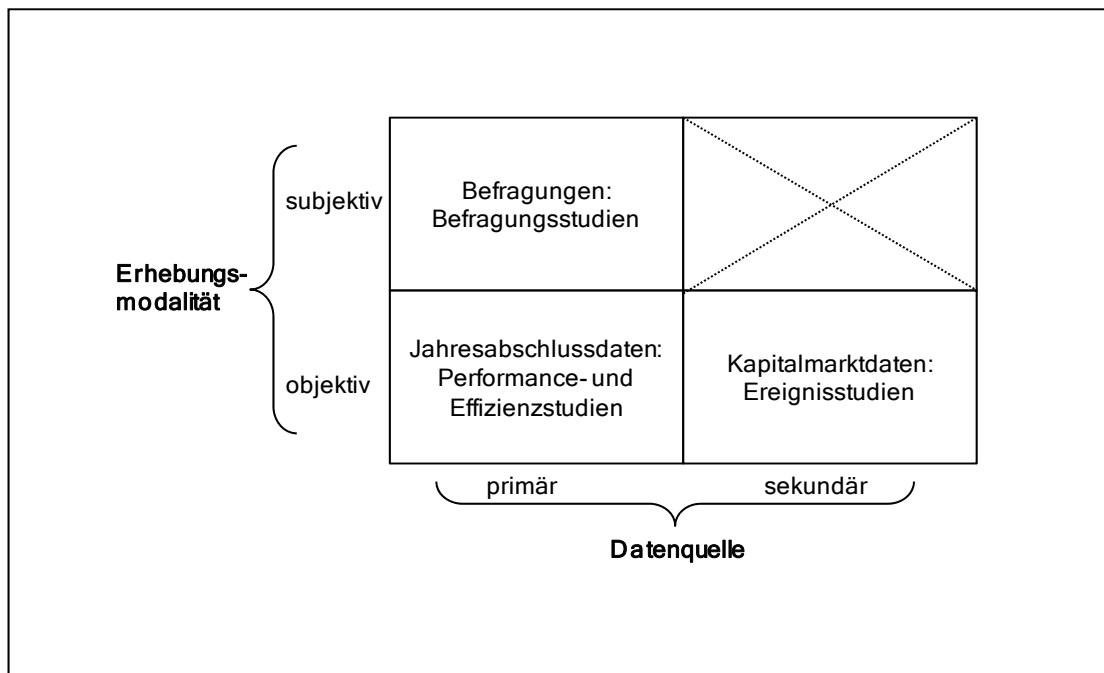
Erhebungsmodalität

subjektiv

objektiv

|  | primär | sekundär |
|---|---|---|
| subjektiv | Befragungen: Befragungsstudien | |
| objektiv | Jahresabschlussdaten: Performance- und Effizienzstudien | Kapitalmarktdaten: Ereignisstudien |

primär

sekundär

Datenquelle